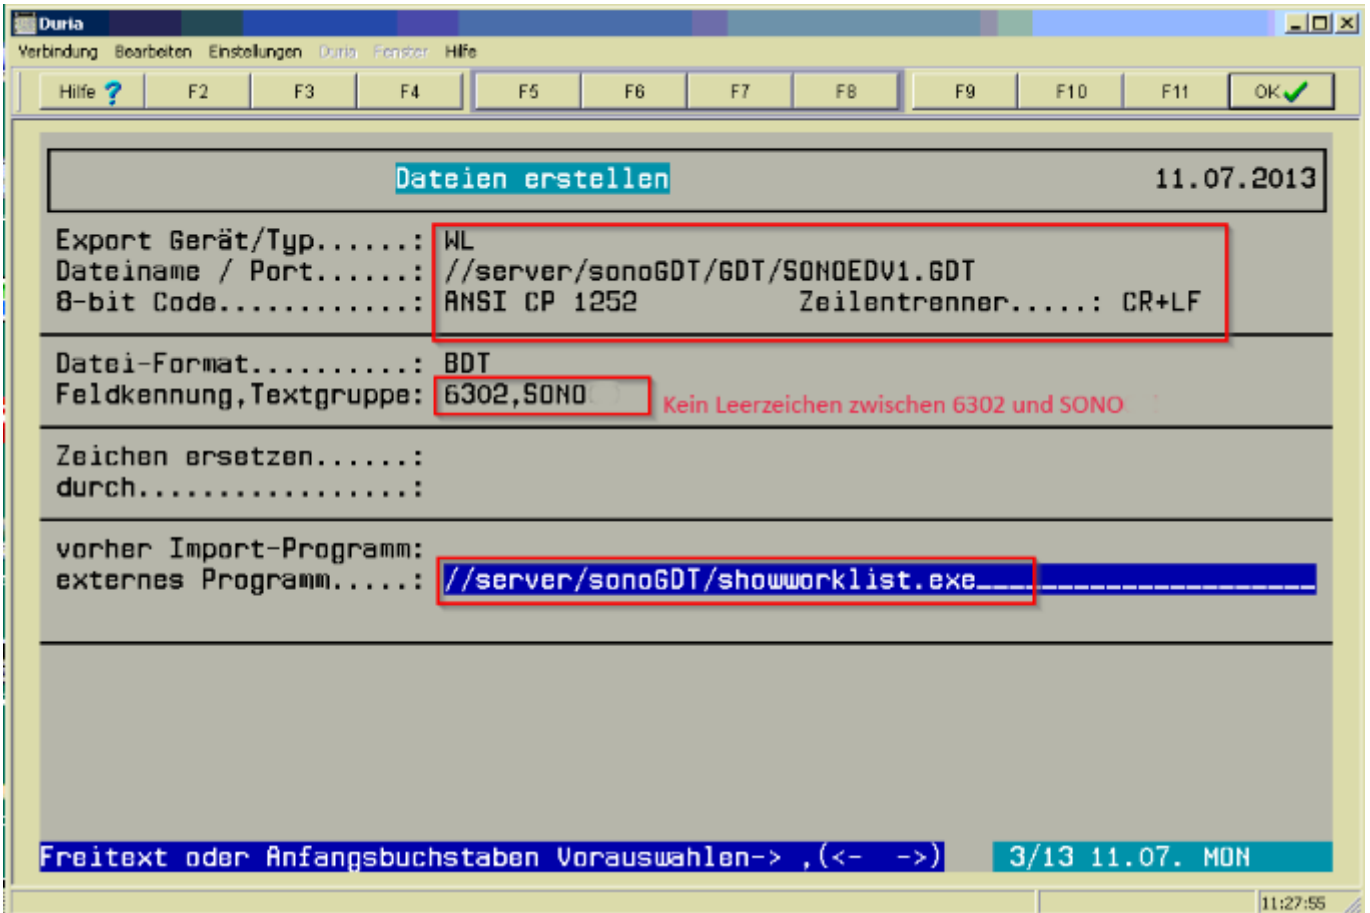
Duria

Verbindung Bearbeiten Einstellungen Duria Fenster Hilfe

Hilfe ? F2 F3 F4 F5 F6 F7 F8 F9 F10 F11 OK

Dateien erstellen 11.07.2013

Export Gerät/Typ......: WL
Dateiname / Port......: //server/sonoGDT/GDT/SONOEDV1.GDT
8-bit Code............: ANSI CP 1252 Zeilentrenner.....: CR+LF

Datei-Format..........: BDT
Feldkennung,Textgruppe: 6302,SONO

Kein Leerzeichen zwischen 6302 und SONO

Zeichen ersetzen......:
durch.................:

vorher Import-Programm:
externes Programm.....: //server/sonoGDT/showworklist.exe

Freitext oder Anfangsbuchstaben Vorauswahlen-> ,(<- ->) 3/13 11.07. MON

11:27:55